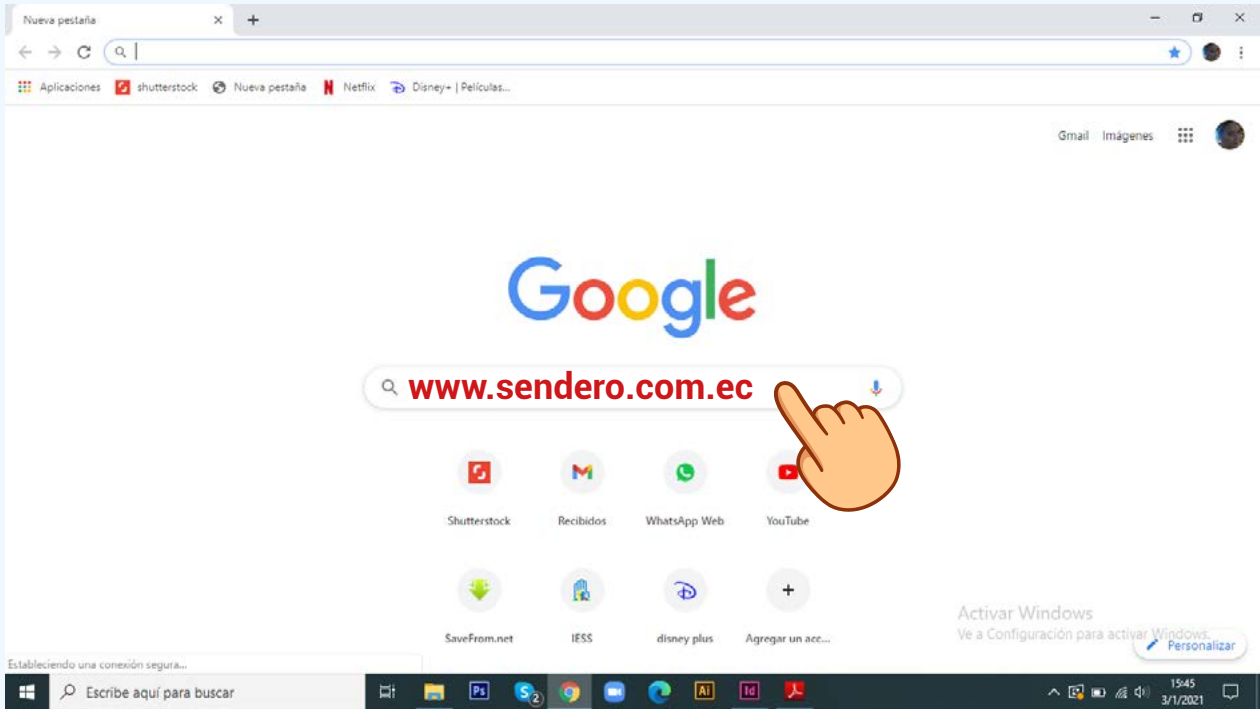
Nueva pestaña ×
+
Aplicaciones shutterstock Nueva pestaña Netflix Disney+ | Películas...
Gmail Imágenes
Google
www.sendero.com.ec
Shutterstock
Recibidos
WhatsApp Web
YouTube
SaveFrom.net
IESS
disney plus
Agregar un ac...
Activar Windows
Ve a Configuración para activar Windows.
Personalizar
Estableciendo una conexión segura...
Escribe aquí para buscar
Ps
Ai
Id
15:45
3/1/2021